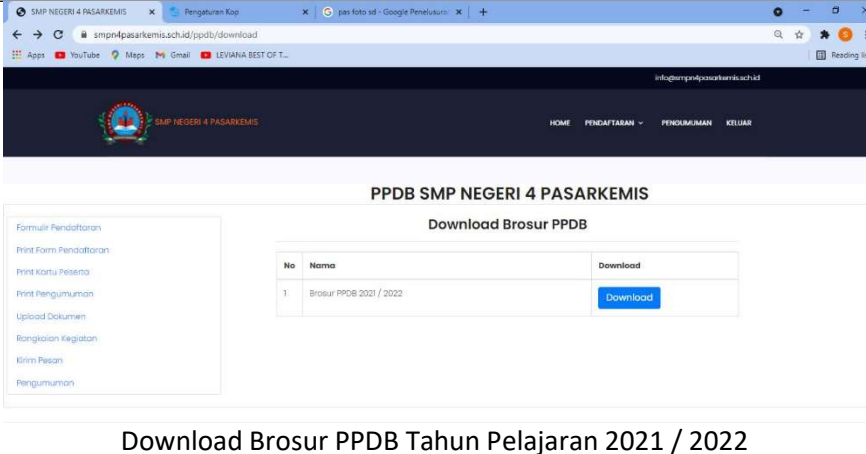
SMP NEGERI 4 PASARKEMIS ×
Pengaturan Kop ×
pas foto sd - Google Penelusura ×
+

smpn4pasarkemis.sch.id/ppdb/download

Apps YouTube Maps Gmail LEVIANA BEST OF T...
Reading li

info@smpn4pasarkemis.sch.id

SMP NEGERI 4 PASARKEMIS

HOME PENDAFTARAN PENGUMUMAN KELUAR

PPDB SMP NEGERI 4 PASARKEMIS

Formulir Pendaftaran
Print Form Pendaftaran
Print Kartu Peserta
Print Pengumuman
Upload Dokumen
Rangkaian Kegiatan
Kirim Pesan
Pengumuman

Download Brosur PPDB

| No | Nama | Download |
|---|---|---|
| 1 | Brosur PPDB 2021 / 2022 | Download |

Download Brosur PPDB Tahun Pelajaran 2021 / 2022